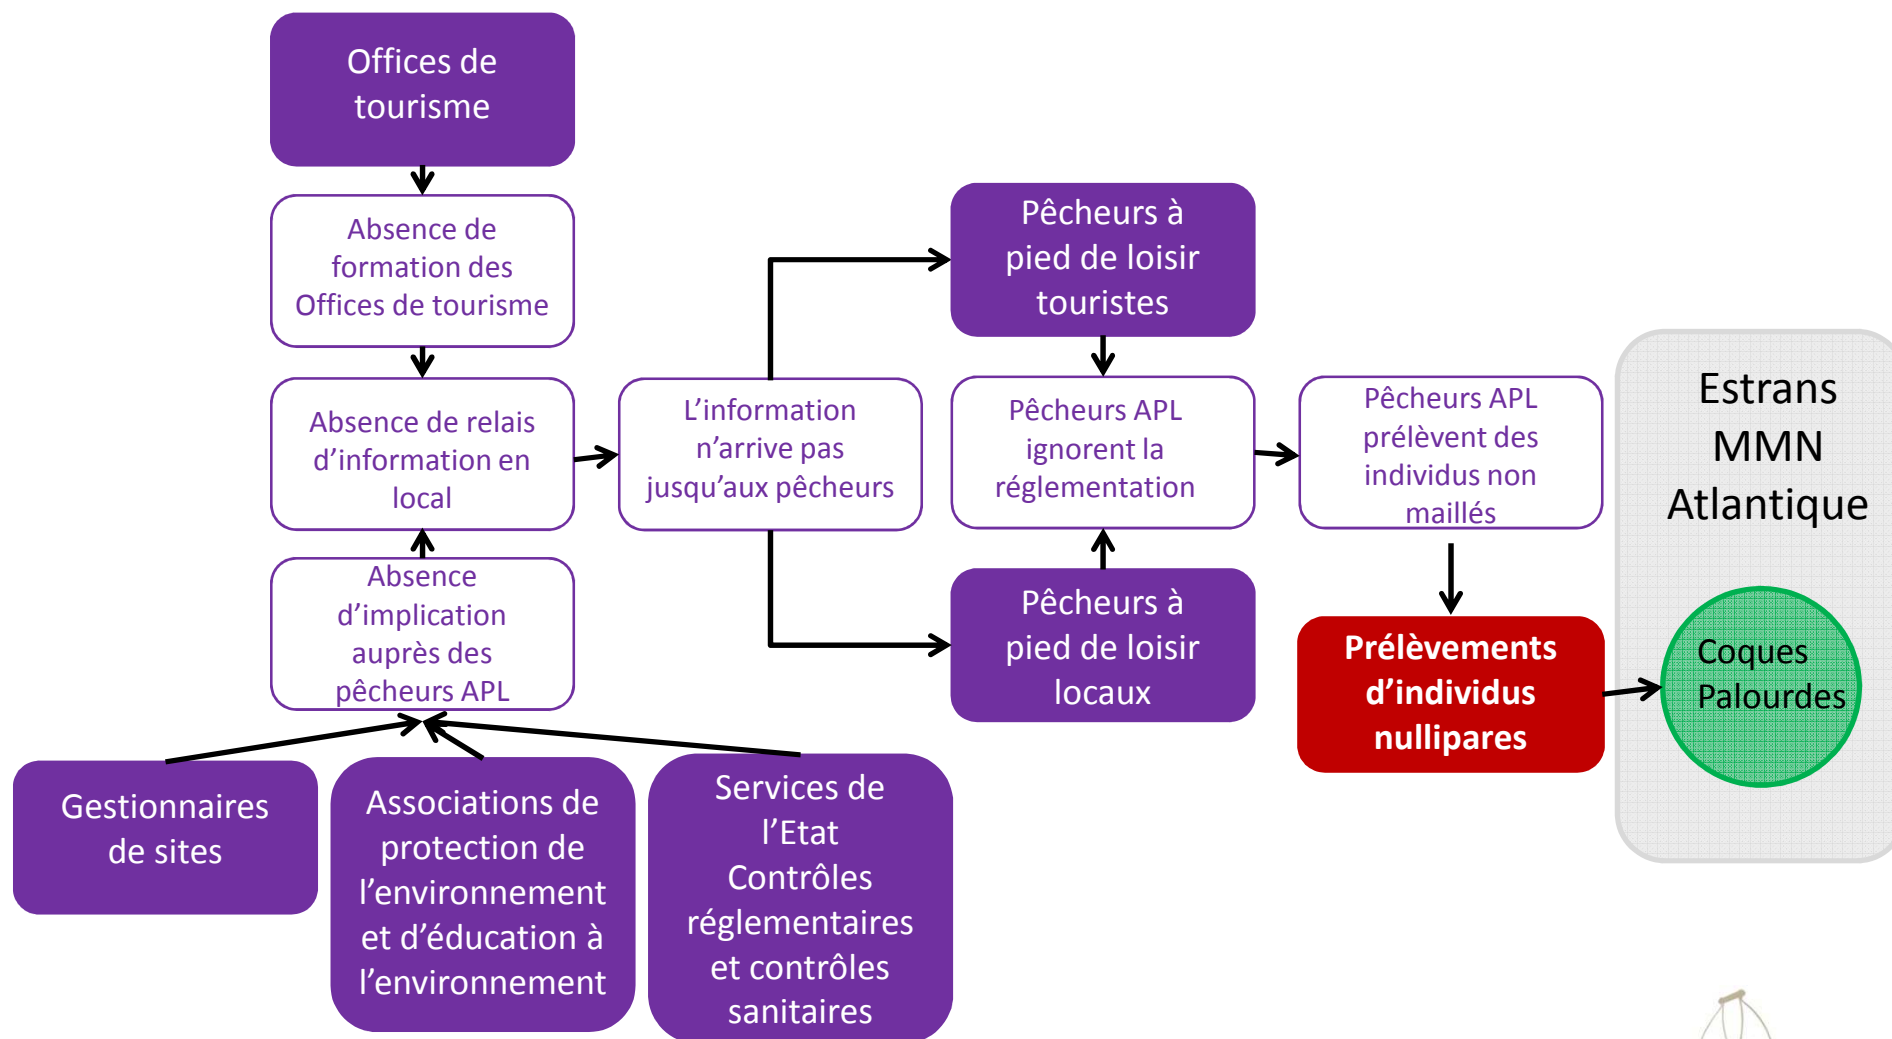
Offices de tourisme

Absence de formation des Offices de tourisme

Absence de relais d'information en local

Absence d'implication auprès des pêcheurs APL

L'information n'arrive pas jusqu'aux pêcheurs

Pêcheurs à pied de loisir touristes

Pêcheurs APL ignorent la réglementation

Pêcheurs à pied de loisir locaux

Pêcheurs APL prélèvent des individus non maillés

Prélèvements d'individus nullipares

Estrans MMN Atlantique

Coques Palourdes

Gestionnaires de sites

Associations de protection de l'environnement et d'éducation à l'environnement

Services de l'Etat Contrôles réglementaires et contrôles sanitaires